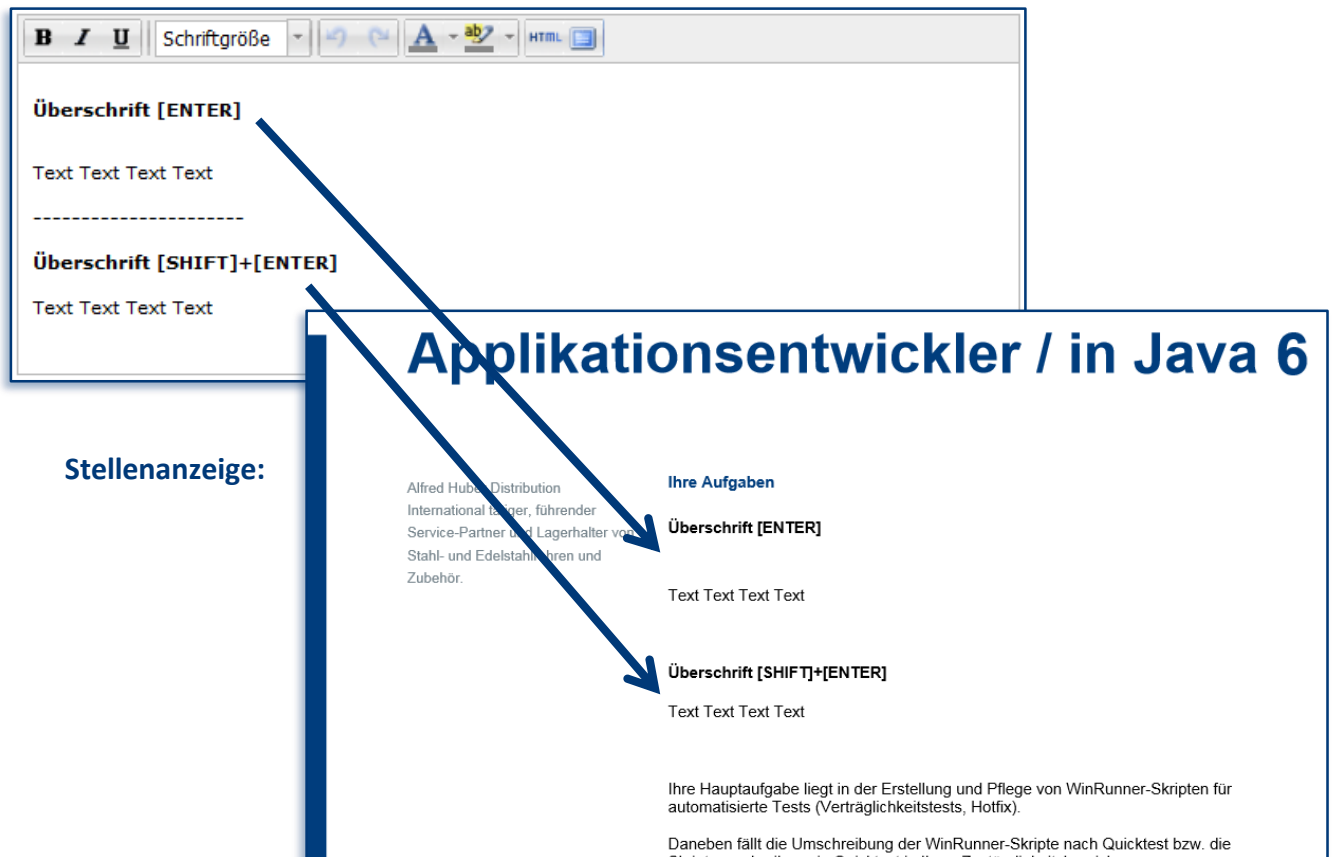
B I U Schriftgröße A ab HTML

Überschrift [ENTER]

Text Text Text Text

----------------------

Überschrift [SHIFT]+[ENTER]

Text Text Text Text

Applikationsentwickler / in Java 6

Stellenanzeige:

Alfred Hub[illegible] Distribution International t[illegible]ger, führender Service-Partner u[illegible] Lagerhalter vo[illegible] Stahl- und Edelstahl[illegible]hren und Zubehör.

Ihre Aufgaben

Überschrift [ENTER]

Text Text Text Text

Überschrift [SHIFT]+[ENTER]

Text Text Text Text

Ihre Hauptaufgabe liegt in der Erstellung und Pflege von WinRunner-Skripten für automatisierte Tests (Verträglichkeitstests, Hotfix).

Daneben fällt die Umschreibung der WinRunner-Skripte nach Quicktest bzw. die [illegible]